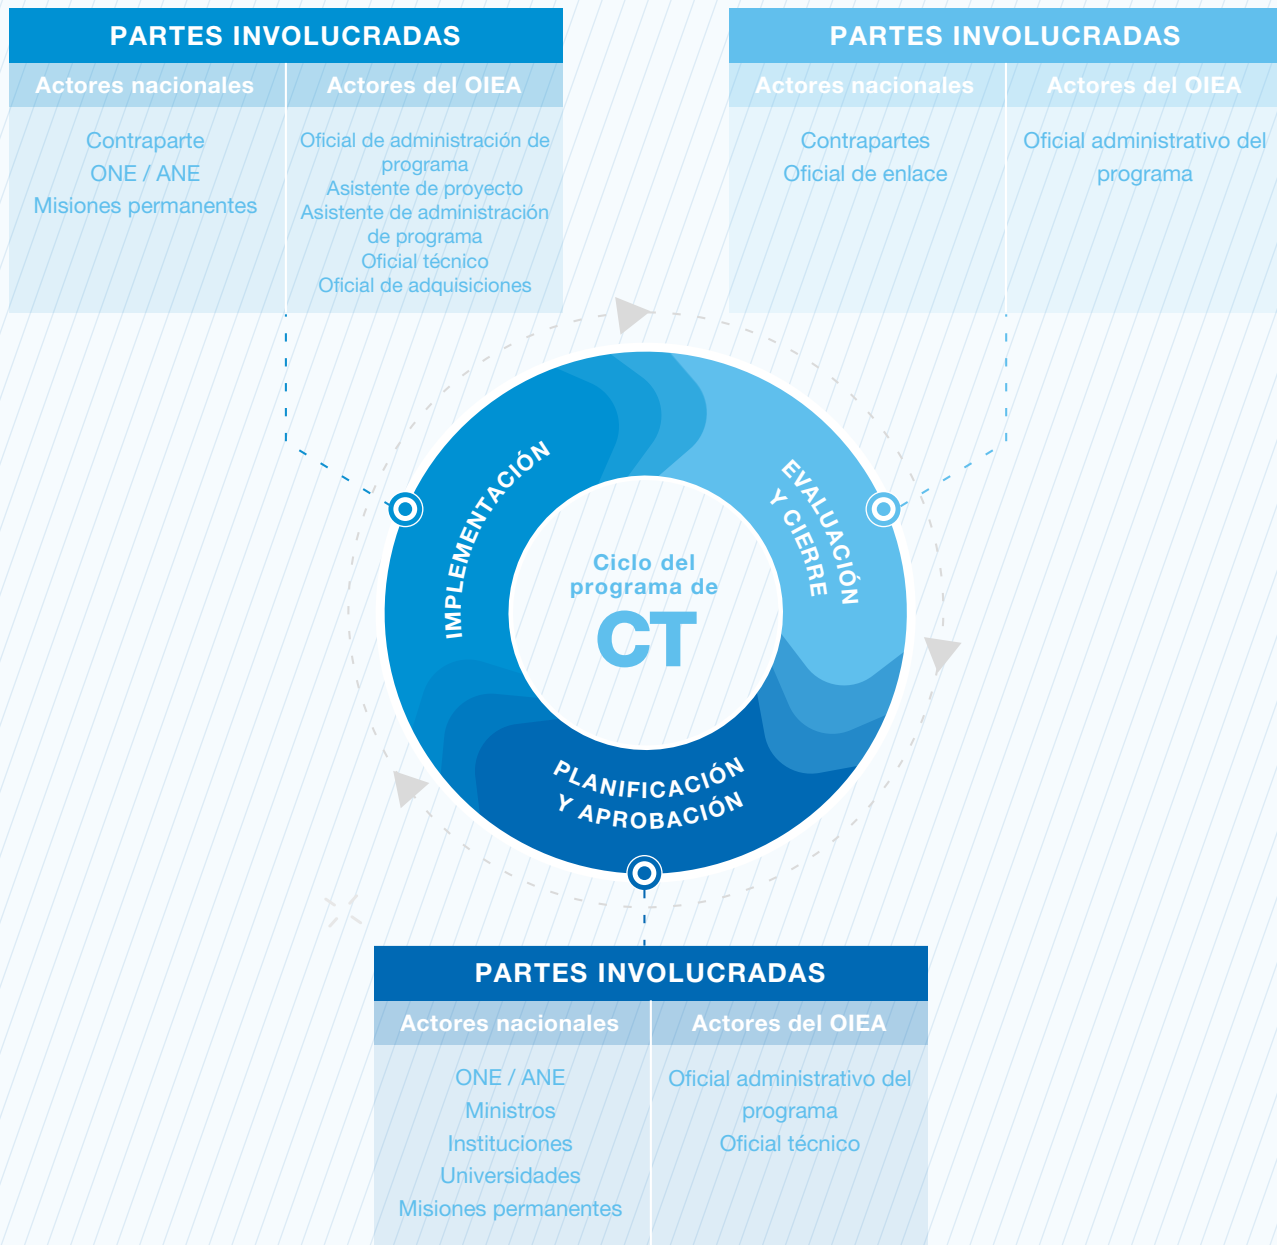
PARTES INVOLUCRADAS

| Actores nacionales | Actores del OIEA |
|---|---|
| Contraparte<br>ONE / ANE<br>Misiones permanentes | Oficial de administración de programa<br>Asistente de proyecto<br>Asistente de administración de programa<br>Oficial técnico<br>Oficial de adquisiciones |

PARTES INVOLUCRADAS

| Actores nacionales | Actores del OIEA |
|---|---|
| Contrapartes<br>Oficial de enlace | Oficial administrativo del programa |

IMPLEMENTACIÓN

EVALUACIÓN Y CIERRE

Ciclo del programa de CT

PLANIFICACIÓN Y APROBACIÓN

PARTES INVOLUCRADAS

| Actores nacionales | Actores del OIEA |
|---|---|
| ONE / ANE<br>Ministros<br>Instituciones<br>Universidades<br>Misiones permanentes | Oficial administrativo del programa<br>Oficial técnico |